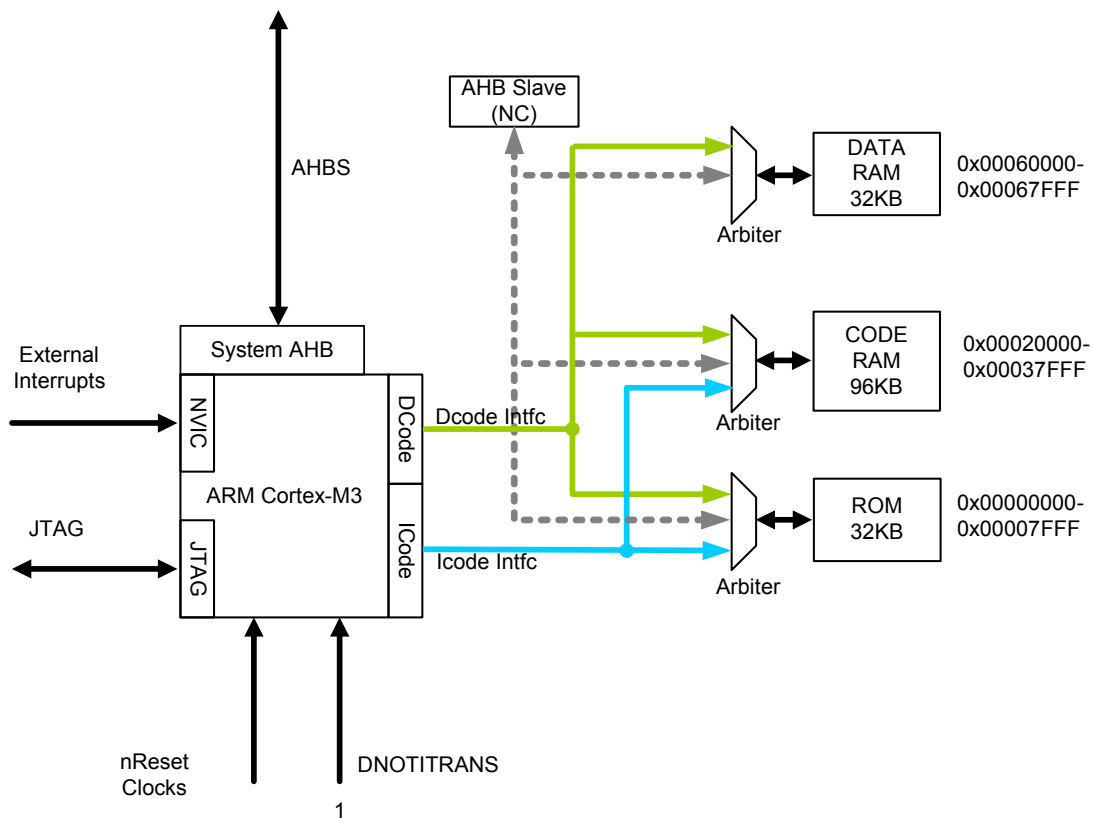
AHBS

AHB Slave (NC)

DATA RAM 32KB

0x00060000-0x00067FFF

Arbiter

System AHB

External Interrupts

CODE RAM 96KB

0x00020000-0x00037FFF

Arbiter

NVIC

DCode

Dcode Intfc

ARM Cortex-M3

ROM 32KB

0x00000000-0x00007FFF

JTAG

JTAG

ICode

Icode Intfc

Arbiter

nReset Clocks

DNOTITRANS

1